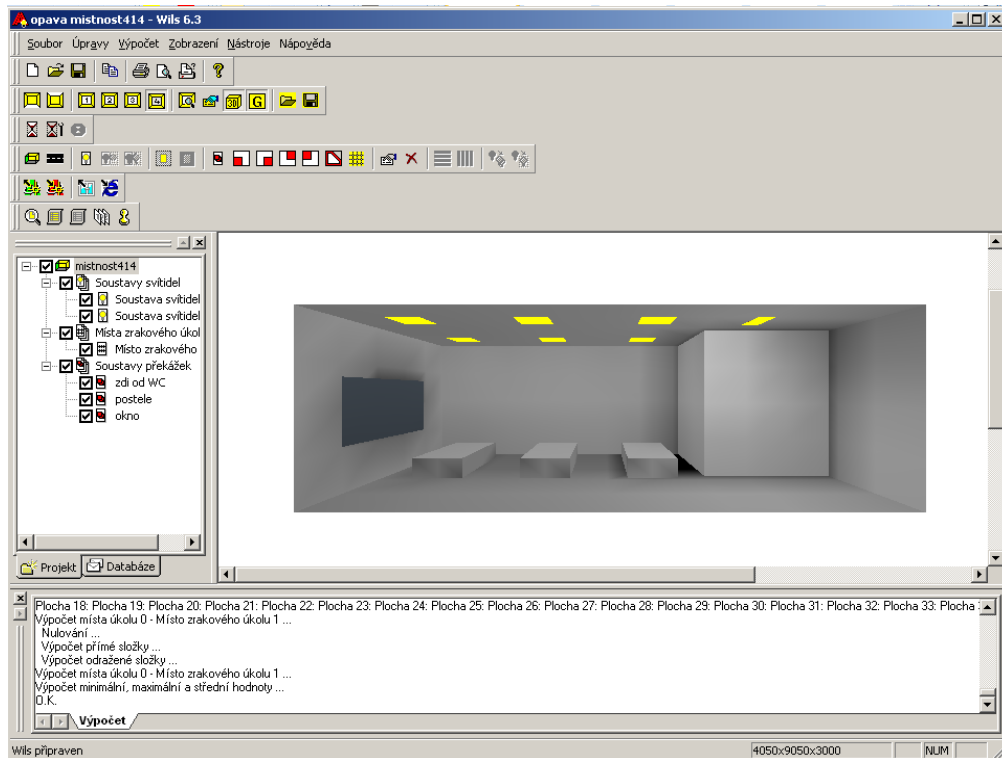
opava mistnost414 - Wils 6.3

Soubor Úpravy Výpočet Zobrazení Nástroje Nápověda

mistnost414
Soustavy svítidel
Soustava svítidel
Soustava svítidel
Místa zrakového úkol
Místo zrakového
Soustavy překážek
zdi od WC
postele
okno

Projekt
Databáze

Plocha 18: Plocha 19: Plocha 20: Plocha 21: Plocha 22: Plocha 23: Plocha 24: Plocha 25: Plocha 26: Plocha 27: Plocha 28: Plocha 29: Plocha 30: Plocha 31: Plocha 32: Plocha 33: Plocha
Výpočet místa úkolu 0 - Místo zrakového úkolu 1 ...
Nulování ...
Výpočet přímé složky ...
Výpočet odražené složky ...
Výpočet místa úkolu 0 - Místo zrakového úkolu 1 ...
Výpočet minimální, maximální a střední hodnoty ...
O.K.

Výpočet

Wils připraven
4050x9050x3000
NUM